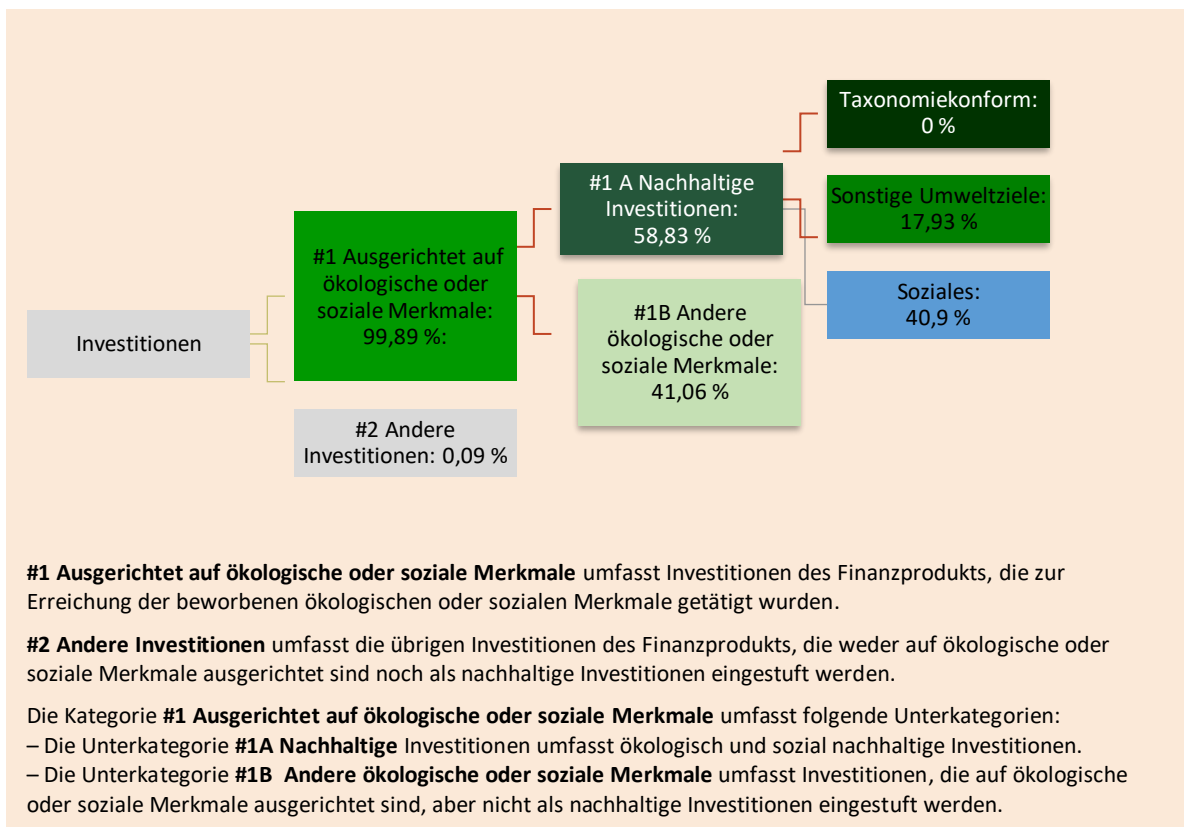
Taxonomiekonform: 0 %

#1 A Nachhaltige Investitionen: 58,83 %

Sonstige Umweltziele: 17,93 %

#1 Ausgerichtet auf ökologische oder soziale Merkmale: 99,89 %:

Soziales: 40,9 %

#1B Andere ökologische oder soziale Merkmale: 41,06 %

Investitionen

#2 Andere Investitionen: 0,09 %

**#1 Ausgerichtet auf ökologische oder soziale Merkmale** umfasst Investitionen des Finanzprodukts, die zur Erreichung der beworbenen ökologischen oder sozialen Merkmale getätigt wurden.

**#2 Andere Investitionen** umfasst die übrigen Investitionen des Finanzprodukts, die weder auf ökologische oder soziale Merkmale ausgerichtet sind noch als nachhaltige Investitionen eingestuft werden.

Die Kategorie **#1 Ausgerichtet auf ökologische oder soziale Merkmale** umfasst folgende Unterkategorien:
– Die Unterkategorie **#1A Nachhaltige** Investitionen umfasst ökologisch und sozial nachhaltige Investitionen.
– Die Unterkategorie **#1B Andere ökologische oder soziale Merkmale** umfasst Investitionen, die auf ökologische oder soziale Merkmale ausgerichtet sind, aber nicht als nachhaltige Investitionen eingestuft werden.